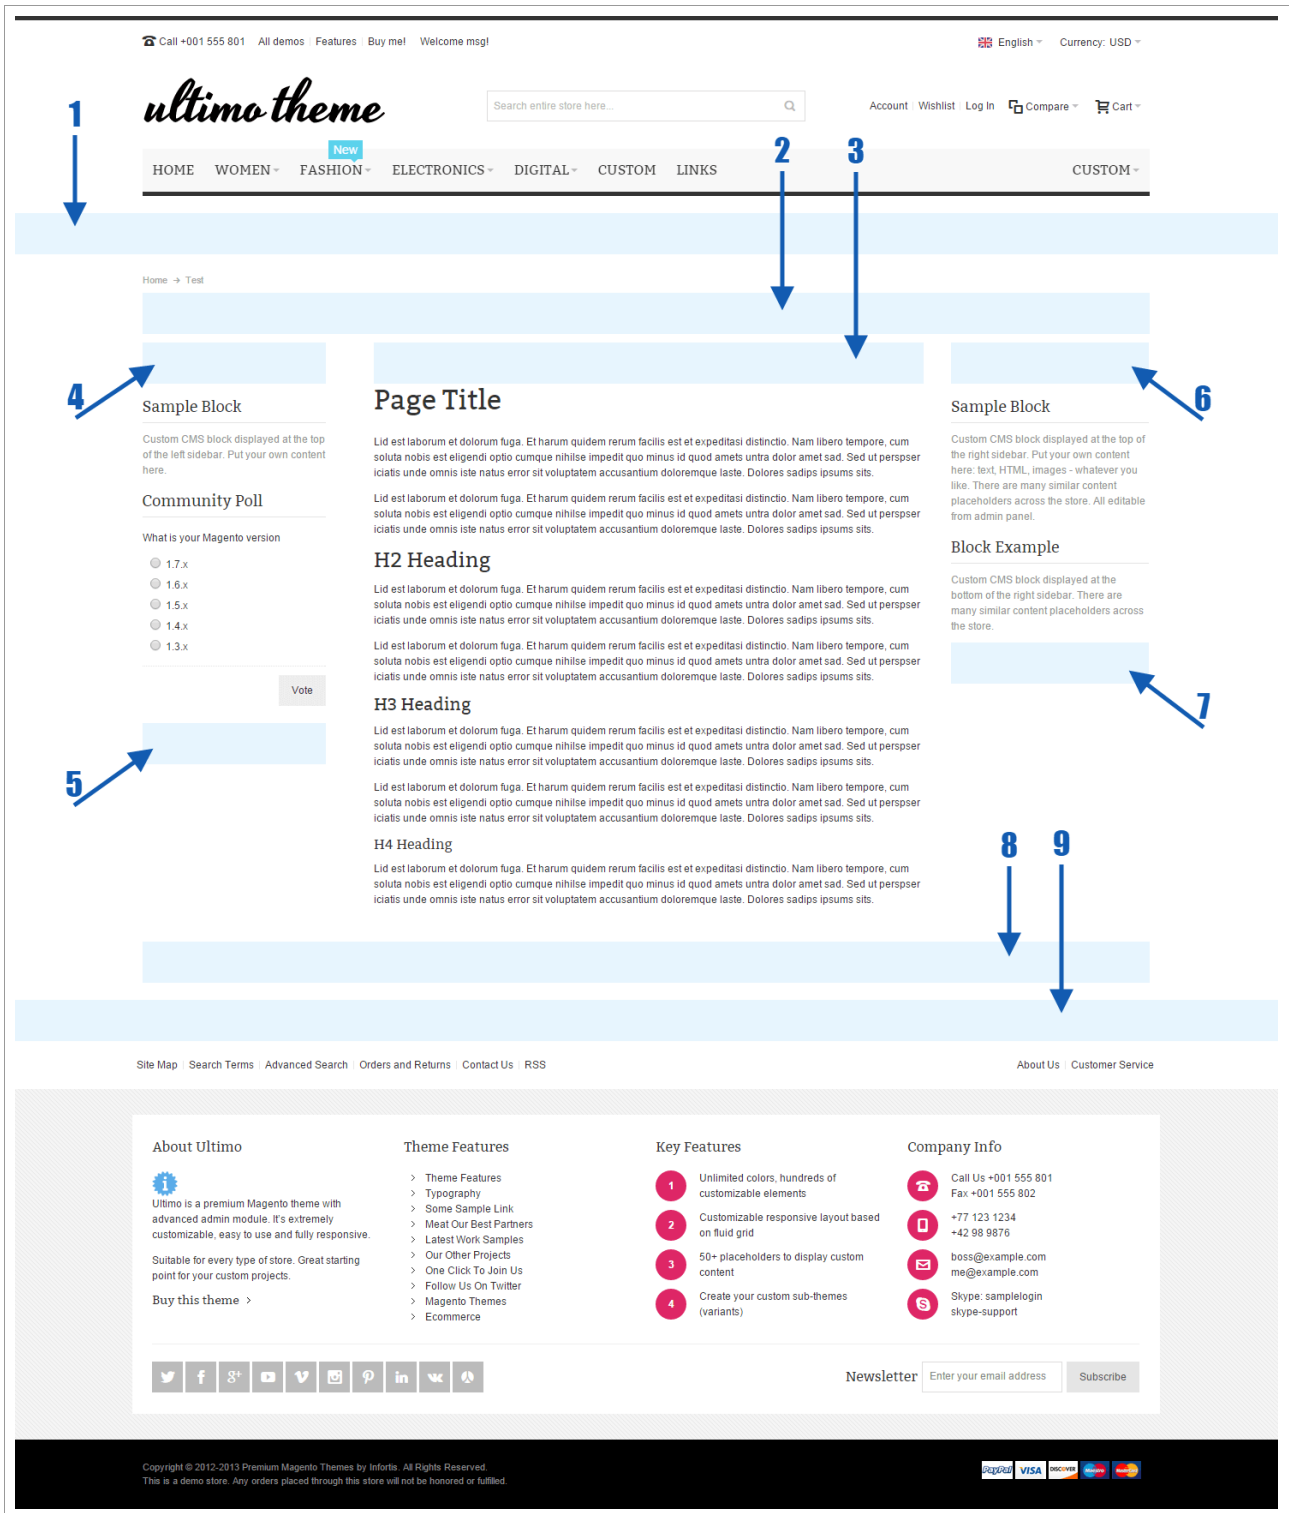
Call +001 555 801 All demos Features Buy me! Welcome msg!

English Currency: USD

ultimo theme

Search entire store here...

Account Wishlist Log In Compare Cart

HOME WOMEN New FASHION ELECTRONICS DIGITAL CUSTOM LINKS CUSTOM

1

2 3

Home → Test

4

6

Sample Block

Custom CMS block displayed at the top of the left sidebar. Put your own content here.

Community Poll

What is your Magento version

1.7.x
1.6.x
1.5.x
1.4.x
1.3.x

Vote

5

Page Title

Lid est laborum et dolorum fuga. Et harum quidem rerum facilis est et expeditasi distinctio. Nam libero tempore, cum soluta nobis est eligendi optio cumque nihilse impedit quo minus id quod amets untra dolor amet sad. Sed ut perspser iciatis unde omnis iste natus error sit voluptatem accusantium doloremque laste. Dolores sadips ipsums sits.

Lid est laborum et dolorum fuga. Et harum quidem rerum facilis est et expeditasi distinctio. Nam libero tempore, cum soluta nobis est eligendi optio cumque nihilse impedit quo minus id quod amets untra dolor amet sad. Sed ut perspser iciatis unde omnis iste natus error sit voluptatem accusantium doloremque laste. Dolores sadips ipsums sits.

H2 Heading

Lid est laborum et dolorum fuga. Et harum quidem rerum facilis est et expeditasi distinctio. Nam libero tempore, cum soluta nobis est eligendi optio cumque nihilse impedit quo minus id quod amets untra dolor amet sad. Sed ut perspser iciatis unde omnis iste natus error sit voluptatem accusantium doloremque laste. Dolores sadips ipsums sits.

Lid est laborum et dolorum fuga. Et harum quidem rerum facilis est et expeditasi distinctio. Nam libero tempore, cum soluta nobis est eligendi optio cumque nihilse impedit quo minus id quod amets untra dolor amet sad. Sed ut perspser iciatis unde omnis iste natus error sit voluptatem accusantium doloremque laste. Dolores sadips ipsums sits.

H3 Heading

Lid est laborum et dolorum fuga. Et harum quidem rerum facilis est et expeditasi distinctio. Nam libero tempore, cum soluta nobis est eligendi optio cumque nihilse impedit quo minus id quod amets untra dolor amet sad. Sed ut perspser iciatis unde omnis iste natus error sit voluptatem accusantium doloremque laste. Dolores sadips ipsums sits.

Lid est laborum et dolorum fuga. Et harum quidem rerum facilis est et expeditasi distinctio. Nam libero tempore, cum soluta nobis est eligendi optio cumque nihilse impedit quo minus id quod amets untra dolor amet sad. Sed ut perspser iciatis unde omnis iste natus error sit voluptatem accusantium doloremque laste. Dolores sadips ipsums sits.

H4 Heading

Lid est laborum et dolorum fuga. Et harum quidem rerum facilis est et expeditasi distinctio. Nam libero tempore, cum soluta nobis est eligendi optio cumque nihilse impedit quo minus id quod amets untra dolor amet sad. Sed ut perspser iciatis unde omnis iste natus error sit voluptatem accusantium doloremque laste. Dolores sadips ipsums sits.

Sample Block

Custom CMS block displayed at the top of the right sidebar. Put your own content here: text, HTML, images - whatever you like. There are many similar content placeholders across the store. All editable from admin panel.

Block Example

Custom CMS block displayed at the bottom of the right sidebar. There are many similar content placeholders across the store.

7

8 9

Site Map Search Terms Advanced Search Orders and Returns Contact Us RSS

About Us Customer Service

About Ultimo

Ultimo is a premium Magento theme with advanced admin module. It's extremely customizable, easy to use and fully responsive.

Suitable for every type of store. Great starting point for your custom projects.

Buy this theme

Theme Features

Theme Features
Typography
Some Sample Link
Meat Our Best Partners
Latest Work Samples
Our Other Projects
One Click To Join Us
Follow Us On Twitter
Magento Themes
Ecommerce

Key Features

1 Unlimited colors, hundreds of customizable elements
2 Customizable responsive layout based on fluid grid
3 50+ placeholders to display custom content
4 Create your custom sub-themes (variants)

Company Info

Call Us +001 555 801
Fax +001 555 802

+77 123 1234
+42 98 9876

boss@example.com
me@example.com

Skype: samplelogin
skype-support

Newsletter Enter your email address Subscribe

Copyright © 2012-2013 Premium Magento Themes by Infortis. All Rights Reserved.
This is a demo store. Any orders placed through this store will not be honored or fulfilled.

PayPal VISA DISCOVER